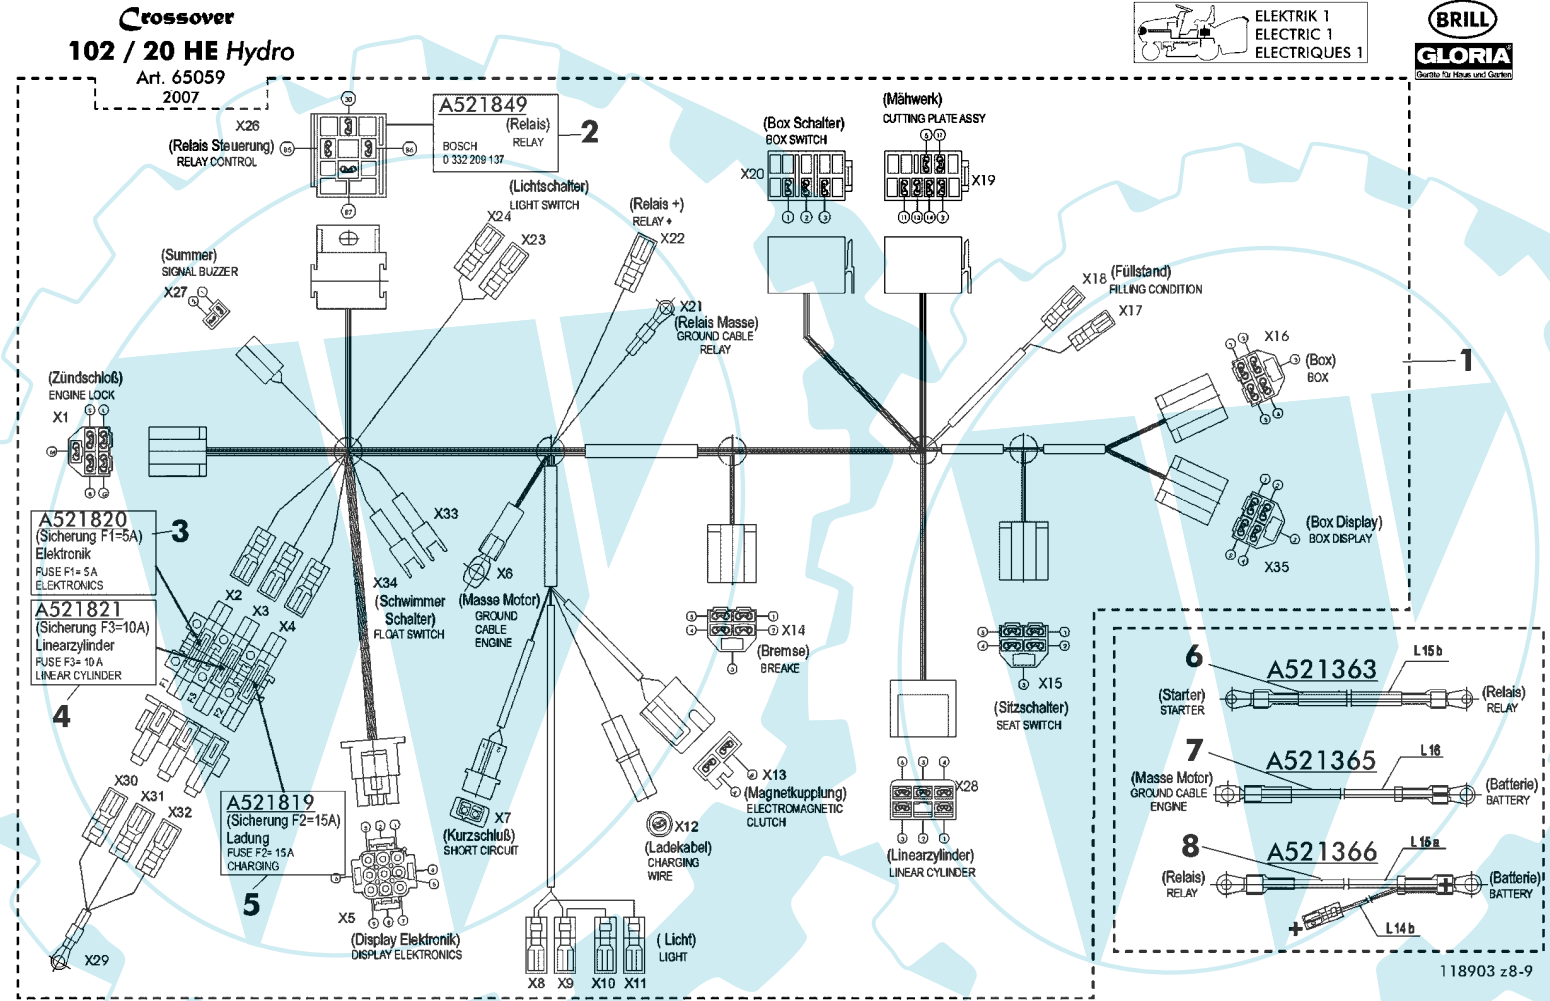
Crossover
102 / 20 HE Hydro
Art. 65059
2007

ELEKTRIK 1
ELECTRIC 1
ELECTRIQUES 1

BRILL
GLORIA
Geräte für Haus und Garten

X26
(Relais Steuerung)
RELAY CONTROL

A521849
(Relais)
RELAY
BOSCH
0 332 209 137
2

(Lichtschalter)
LIGHT SWITCH
X24
X23

(Relais +)
RELAY +
X22

(Summer)
SIGNAL BUZZER
X27

X21
(Relais Masse)
GROUND CABLE
RELAY

(Box Schalter)
BOX SWITCH
X20

(Mähwerk)
CUTTING PLATE ASSY
X19

X18 (Füllstand)
FILLING CONDITION
X17

X16
(Box)
BOX

1

(Zündschloß)
ENGINE LOCK
X1

A521820
(Sicherung F1=5A)
Elektronik
FUSE F1= 5A
ELEKTRONICS
3

A521821
(Sicherung F3=10A)
Linearzylinder
FUSE F3= 10 A
LINEAR CYLINDER
4

X2
X3
X4
X33
X34
(Schwimmer Schalter)
FLOAT SWITCH
X6
(Masse Motor)
GROUND CABLE
ENGINE

(Box Display)
BOX DISPLAY
X35

X14
(Bremse)
BREAKE

X15
(Sitzschalter)
SEAT SWITCH

6
A521363
L 15 b
(Starter)
STARTER
(Relais)
RELAY

7
A521365
L 16
(Masse Motor)
GROUND CABLE
ENGINE
(Batterie)
BATTERY

8
A521366
L 15 a
(Relais)
RELAY
(Batterie)
BATTERY
L 14 b
+

X30
X31
X32
X29

A521819
(Sicherung F2=15A)
Ladung
FUSE F2= 15A
CHARGING
5

X5
(Display Elektronik)
DISPLAY ELEKTRONICS

X7
(Kurzschluß)
SHORT CIRCUIT

X12
(Ladekabel)
CHARGING
WIRE

X13
(Magnetkupplung)
ELECTROMAGNETIC
CLUTCH

X28
(Linearzylinder)
LINEAR CYLINDER

( Licht)
LIGHT
X8 X9 X10 X11

118903 z8-9